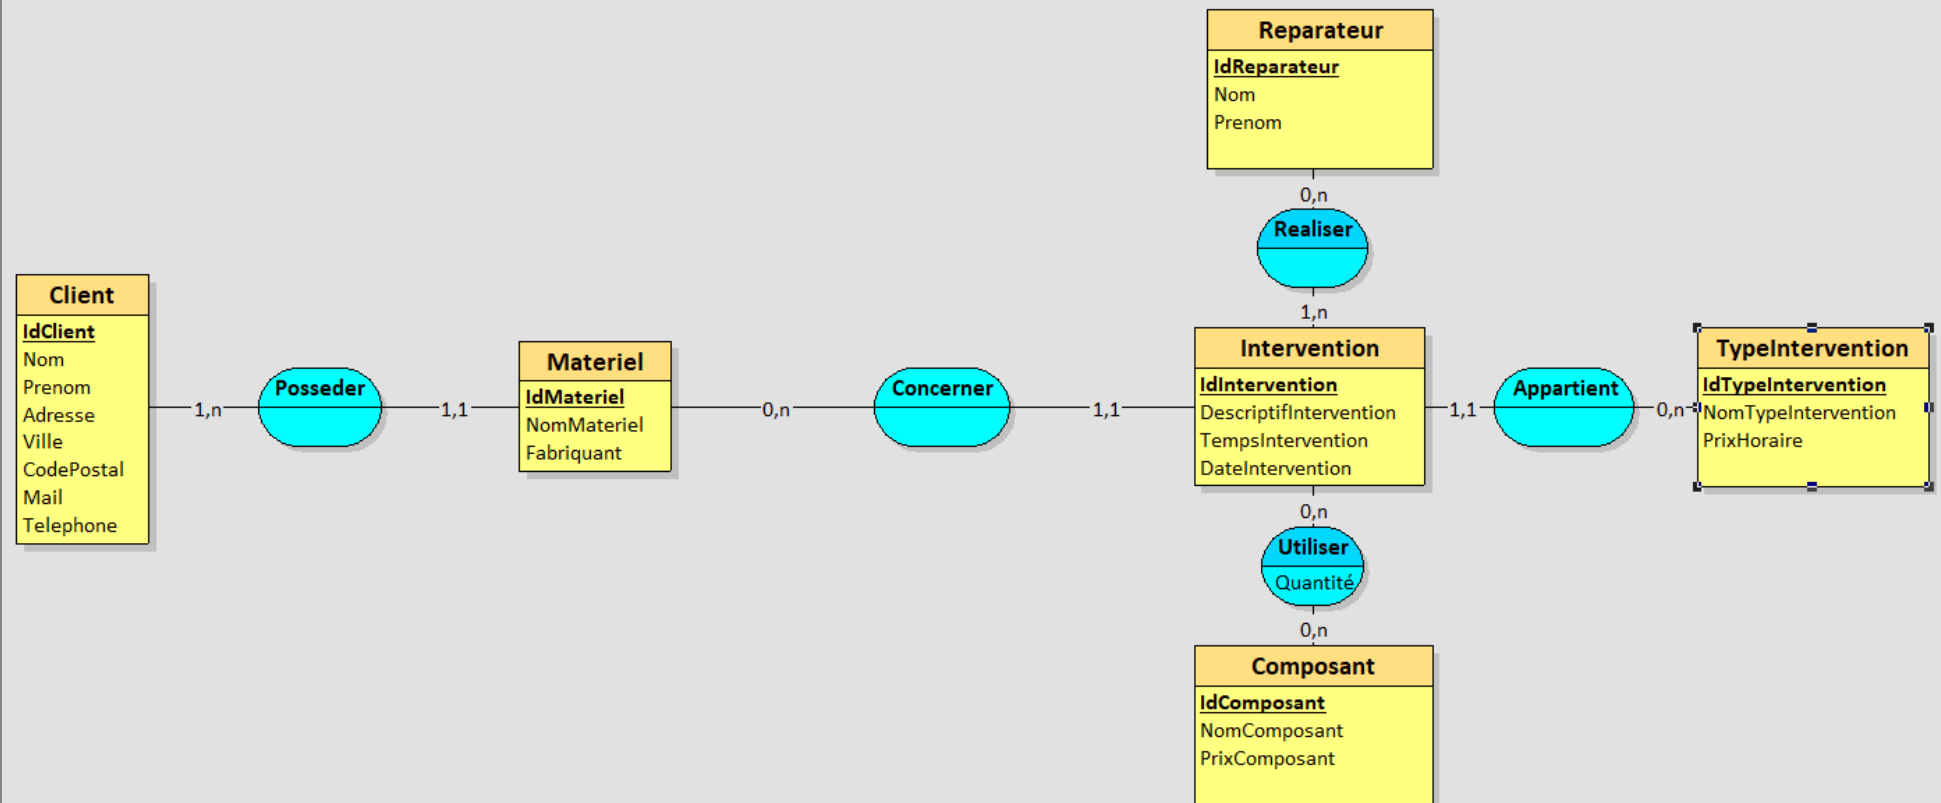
Reparateur
IdReparateur
Nom
Prenom

0,n
Realiser
1,n

Client
IdClient
Nom
Prenom
Adresse
Ville
CodePostal
Mail
Telephone

1,n
Posseder
1,1

Materiel
IdMateriel
NomMateriel
Fabriquant

0,n
Concerner
1,1

Intervention
IdIntervention
DescriptifIntervention
TempsIntervention
DateIntervention

1,1
Appartient
0,n

TypeIntervention
IdTypeIntervention
NomTypeIntervention
PrixHoraire

0,n
Utiliser
Quantité
0,n

Composant
IdComposant
NomComposant
PrixComposant